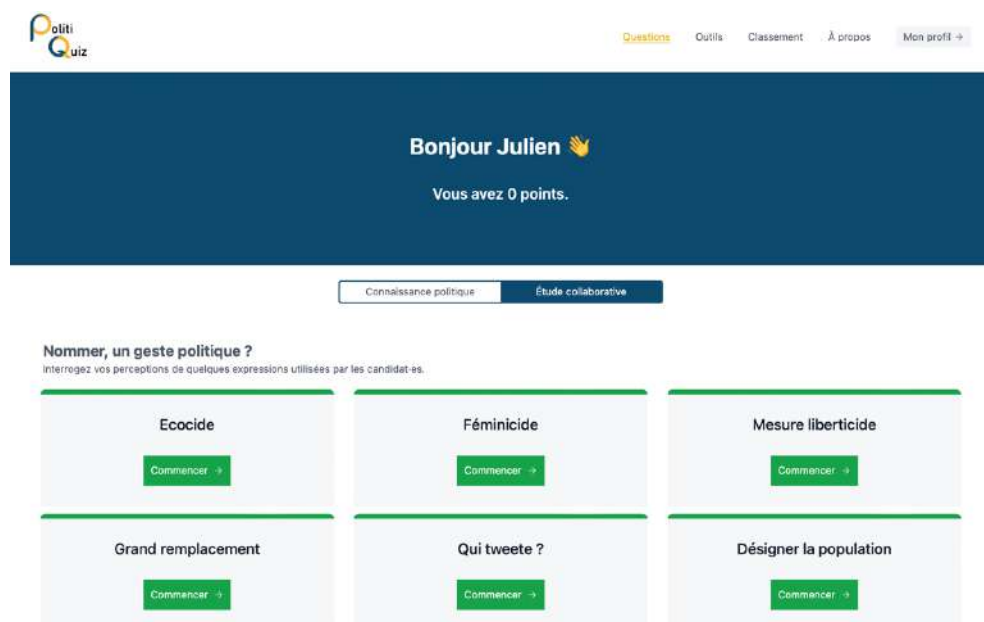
Politi Quiz

Questions Outils Classement À propos Mon profil →

Bonjour Julien 👋

Vous avez 0 points.

Connaissance politique Étude collaborative

Nommer, un geste politique ?
Interrogez vos perceptions de quelques expressions utilisées par les candidat·es.

Ecocide
Commencer →

Féminicide
Commencer →

Mesure liberticide
Commencer →

Grand remplacement
Commencer →

Qui tweete ?
Commencer →

Désigner la population
Commencer →